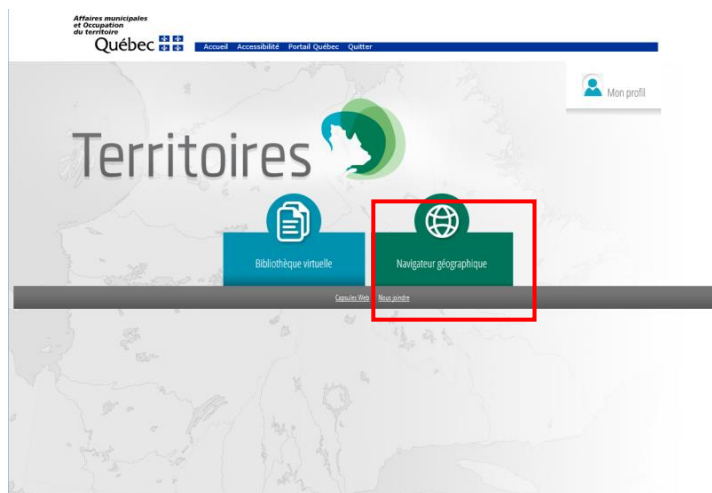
Affaires municipales et Occupation du territoire
Québec

Accueil Accessibilité Portail Québec Quitter

Mon profil

Territoires

Bibliothèque virtuelle

Navigateur géographique

Capsules Web Nous joindre